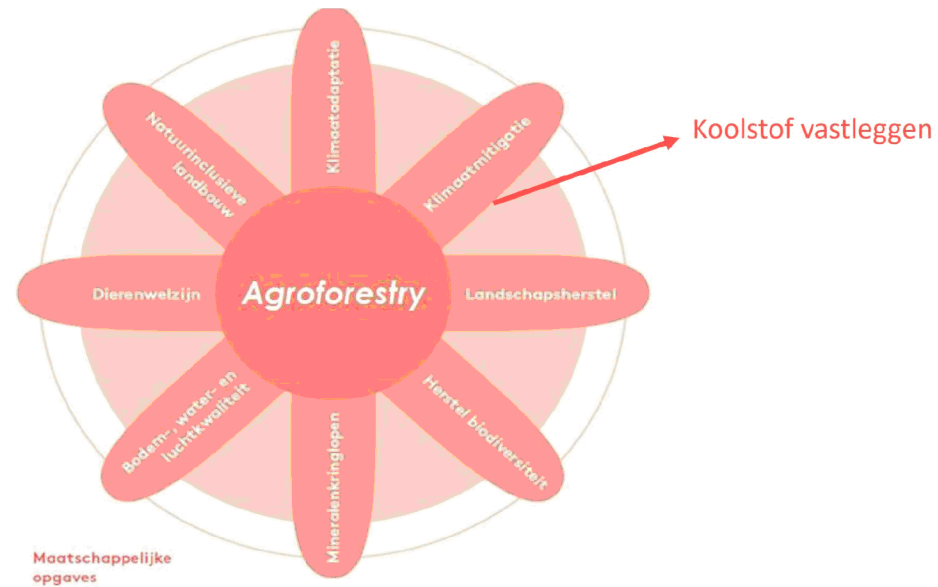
Agroforestry

Klimaatadaptatie

Klimaatmitigatie

Koolstof vastleggen

Landschapsherstel

Herstel biodiversiteit

Mineralenkringlopen

Bodem-, water- en luchtkwaliteit

Dierenwelzijn

Natuurinclusieve landbouw

Maatschappelijke opgaves